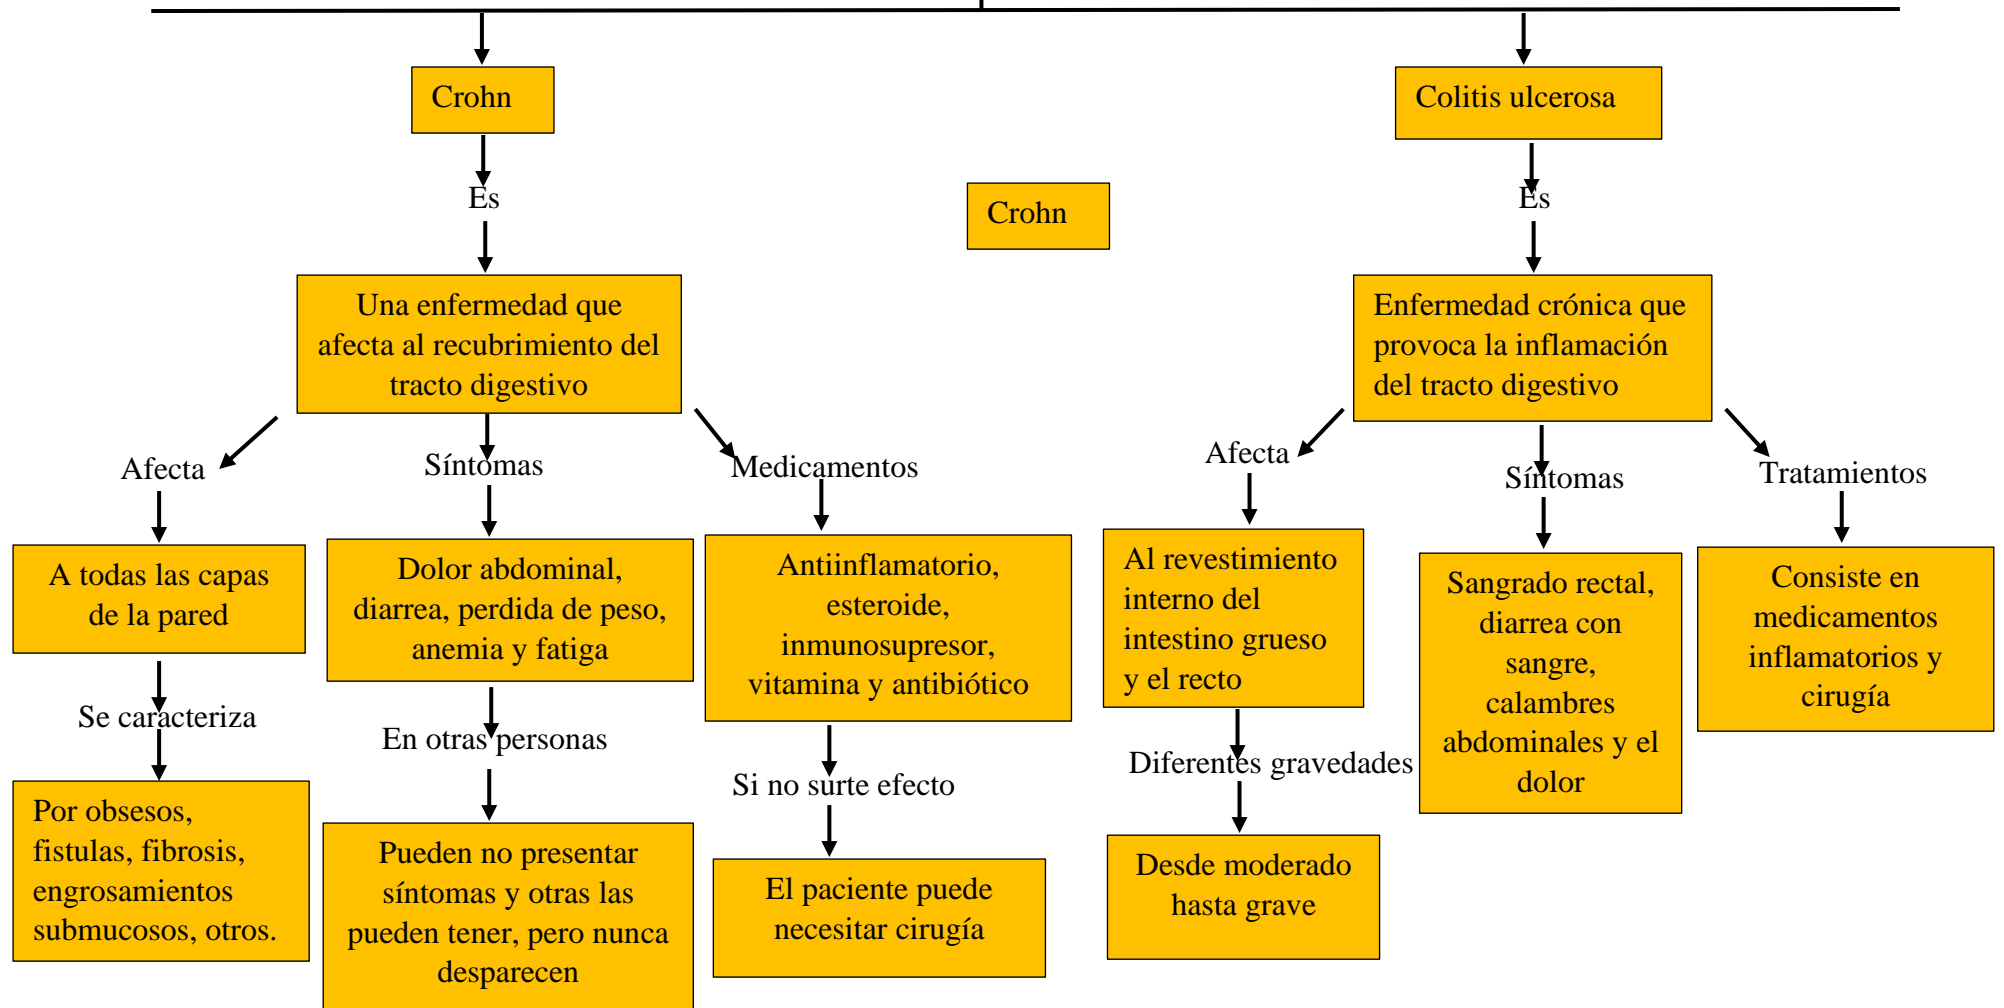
Crohn

Colitis ulcerosa

Es

Crohn

Es

Una enfermedad que afecta al recubrimiento del tracto digestivo

Enfermedad crónica que provoca la inflamación del tracto digestivo

Afecta

Síntomas

Medicamentos

Afecta

Síntomas

Tratamientos

A todas las capas de la pared

Dolor abdominal, diarrea, perdida de peso, anemia y fatiga

Antiinflamatorio, esteroide, inmunosupresor, vitamina y antibiótico

Al revestimiento interno del intestino grueso y el recto

Sangrado rectal, diarrea con sangre, calambres abdominales y el dolor

Consiste en medicamentos inflamatorios y cirugía

Se caracteriza

En otras personas

Si no surte efecto

Diferentes gravedades

Por obsesos, fistulas, fibrosis, engrosamientos submucosos, otros.

Pueden no presentar síntomas y otras las pueden tener, pero nunca desparecen

El paciente puede necesitar cirugía

Desde moderado hasta grave